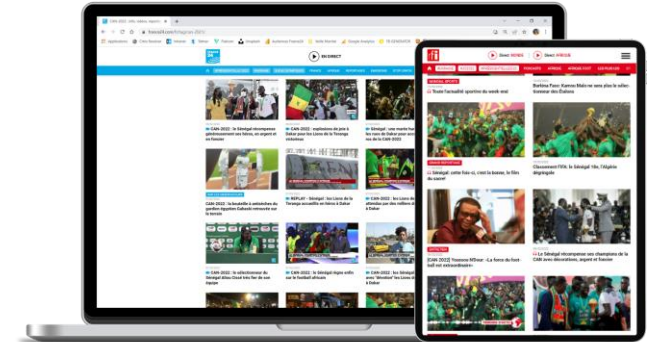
CAN-2022 : le Sénégal récompense généreusement ses héros, en argent et en honneurs

CAN-2022 : explosion de joie à Dakar pour les Lions de la Teranga victorieux

Sénégal : une marée humaine pour fêter le sacre des Lions de la Teranga

CAN-2022 : la bouteille à antisèches du gardien égyptien Gabaski retrouvée sur le terrain

REPLAY : Sénégal : les Lions de la Teranga accueillis en héros à Dakar

Sénégal : les Lions de la Teranga attendus par des milliers de fans à Dakar

CAN-2022 : le sélectionneur du Sénégal Aliou Cissé tire fier de son équipe

CAN-2022 : le Sénégal règne enfin sur le football africain

EN DIRECT

Direct MONDE

Direct AFRIQUE

Tout l'actualité sportive du week-end

Barthez Faso : Kamou Malo ne sera plus le sélectionneur des Étalons

Sénégal : cette fois-ci, c'est la bonne, les filles du succès !

Classement FIFA : le Sénégal 18e, l'Algérie dégringole

[CAN 2022] Youssou N'Dour : «La force du foot-ball est extraordinaire»

Le Sénégal récompense ses champions de la CAN avec décorations, argent et foncier